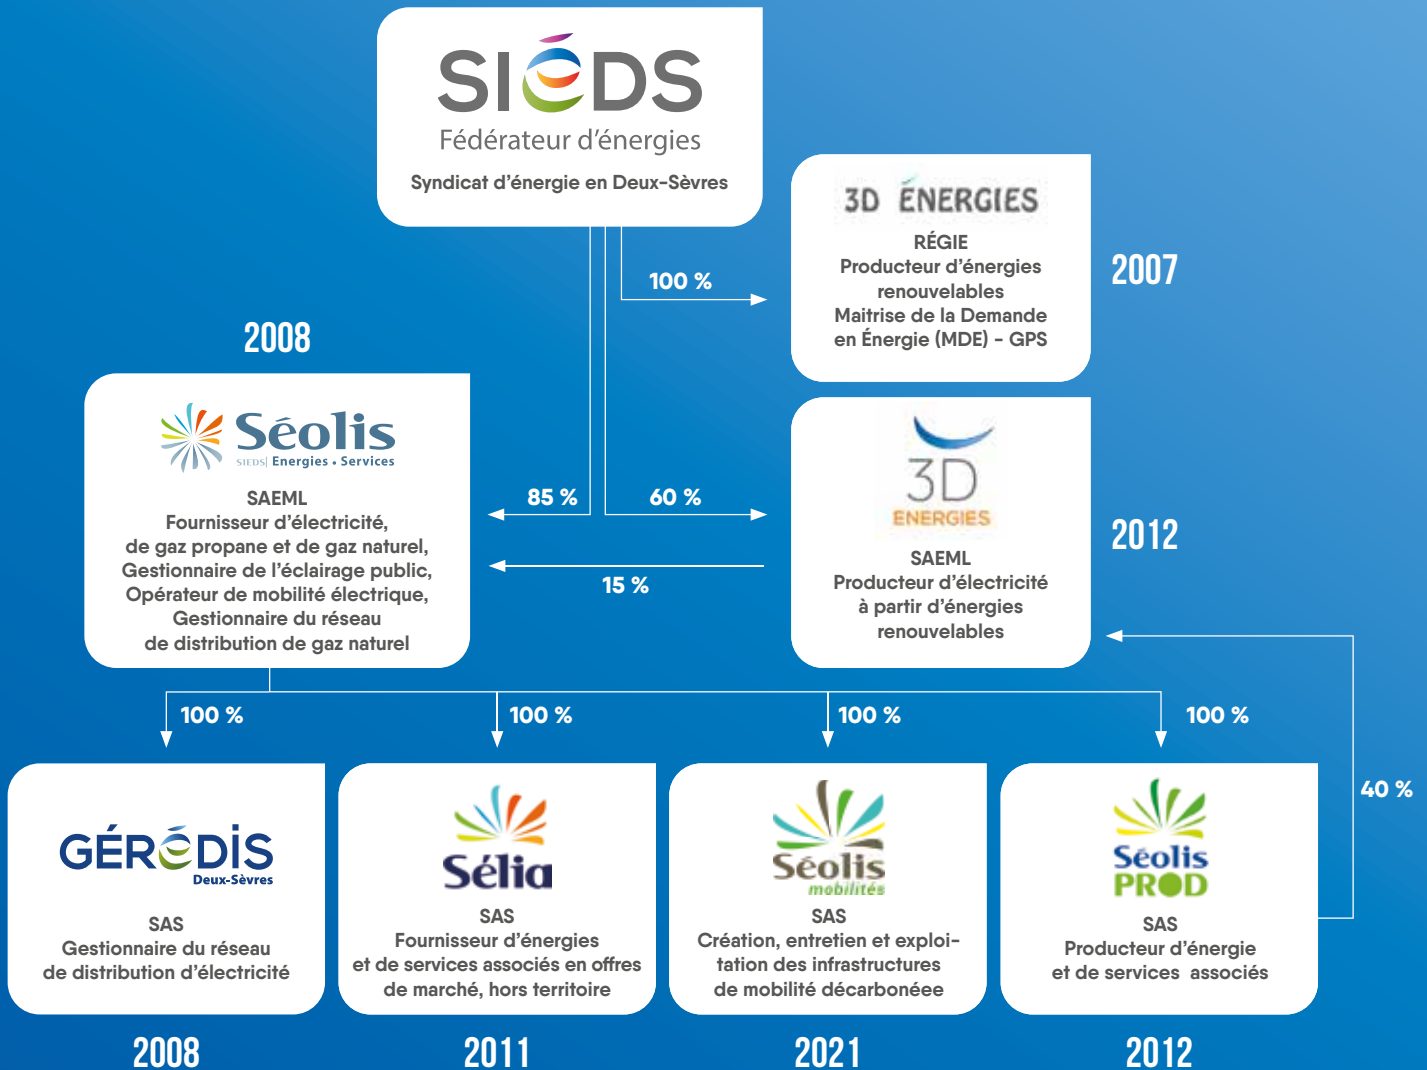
SIÉDS
Fédérateur d'énergies
Syndicat d'énergie en Deux-Sèvres

100 %

3D ÉNERGIES
RÉGIE
Producteur d'énergies renouvelables
Maitrise de la Demande en Énergie (MDE) - GPS

2007

2008

Séolis
SIEDS Energies • Services
SAEML
Fournisseur d'électricité, de gaz propane et de gaz naturel, Gestionnaire de l'éclairage public, Opérateur de mobilité électrique, Gestionnaire du réseau de distribution de gaz naturel

85 %

60 %

15 %

3D ENERGIES
SAEML
Producteur d'électricité à partir d'énergies renouvelables

2012

100 %

100 %

100 %

100 %

40 %

GÉRÉDIS
Deux-Sèvres
SAS
Gestionnaire du réseau de distribution d'électricité

2008

Sélia
SAS
Fournisseur d'énergies et de services associés en offres de marché, hors territoire

2011

Séolis mobilités
SAS
Création, entretien et exploitation des infrastructures de mobilité décarbonéee

2021

Séolis PROD
SAS
Producteur d'énergie et de services associés

2012